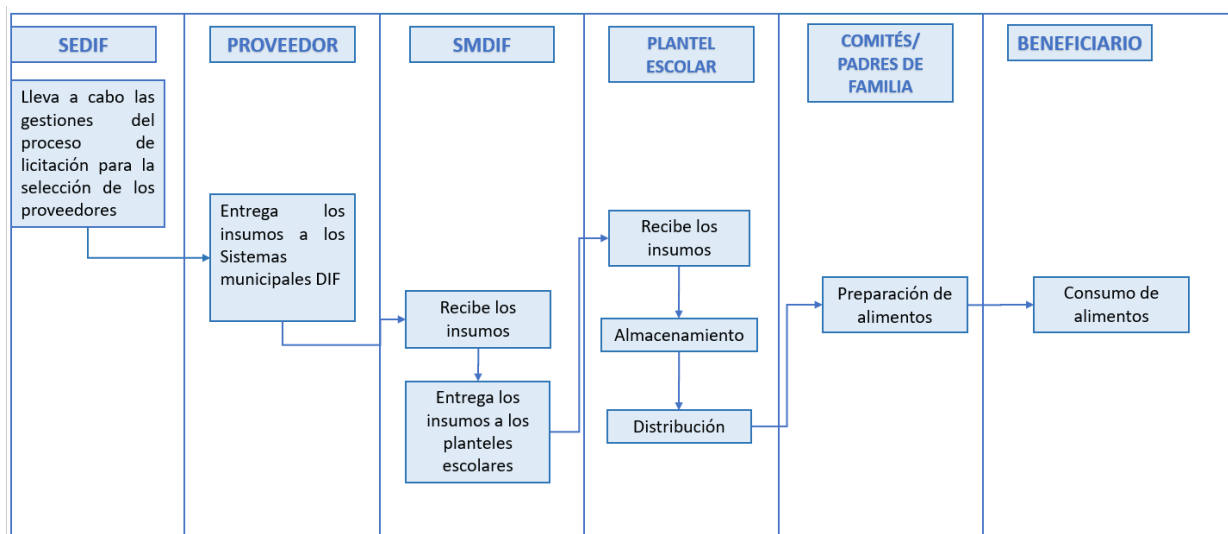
SEDIF

Lleva a cabo las gestiones del proceso de licitación para la selección de los proveedores

PROVEEDOR

Entrega los insumos a los Sistemas municipales DIF

SMDIF

Recibe los insumos

Entrega los insumos a los planteles escolares

PLANTEL ESCOLAR

Recibe los insumos

Almacenamiento

Distribución

COMITÉS/ PADRES DE FAMILIA

Preparación de alimentos

BENEFICIARIO

Consumo de alimentos